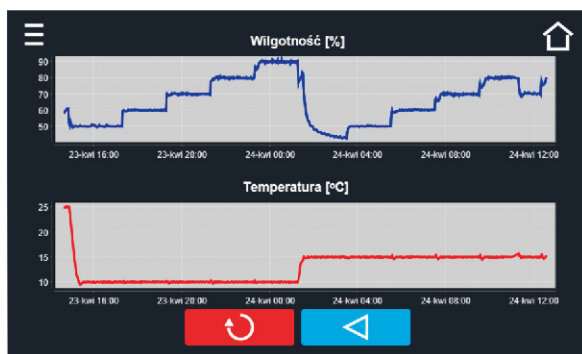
Wilgotność [%]

90
80
70
60
50

23-kwi 16:00
23-kwi 20:00
24-kwi 00:00
24-kwi 04:00
24-kwi 08:00
24-kwi 12:00

Temperatura [ºC]

25
20
15
10

23-kwi 16:00
23-kwi 20:00
24-kwi 00:00
24-kwi 04:00
24-kwi 08:00
24-kwi 12:00